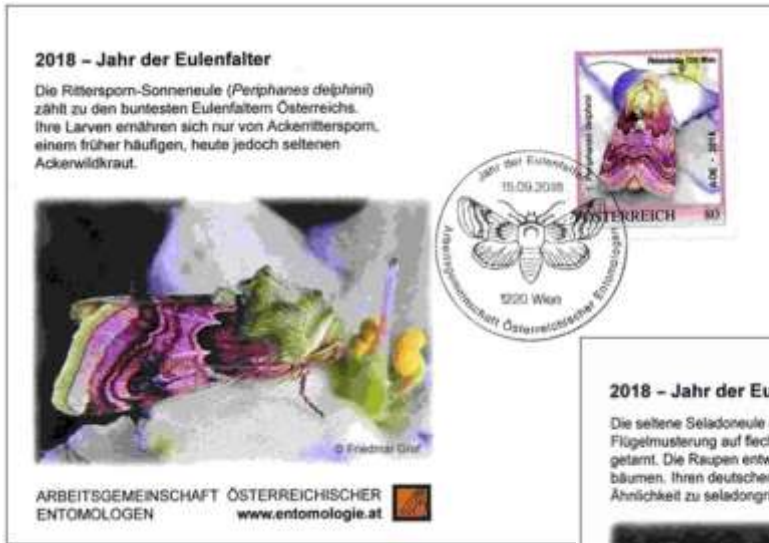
2018 – Jahr der Eulenfalter

Die Rittersporn-Sonneneule (*Periphanes delphinii*) zählt zu den buntesten Eulenfaltern Österreichs. Ihre Larven ernähren sich nur von Ackerrittersporn, einem früher häufigen, heute jedoch seltenen Ackerwildkraut.

© Friedmar Graf

ARBEITSGEMEINSCHAFT ÖSTERREICHISCHER ENTOMOLOGEN www.entomologie.at

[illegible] Wien

Periphanes delphinii

ÖSTERREICH 80

Jahr der Eulenfalter
15.09.2018
1220 Wien
Arbeitsgemeinschaft Österreichischer Entomologen

2018 – Jahr der Eu

Die seltene Seladoneule
Flügelmusterung auf flec
getarnt. Die Raupen entw
bäumen. Ihren deutsche
Ähnlichkeit zu seladongr